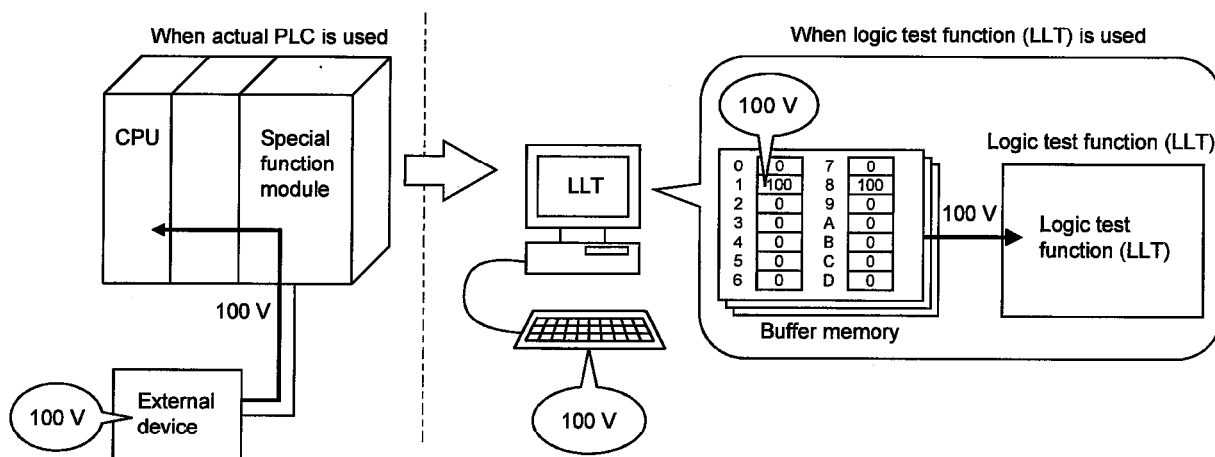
When actual PLC is used

CPU

Special function module

100 V

100 V

External device

When logic test function (LLT) is used

LLT

100 V

| | | | |
|---|---|---|---|
| 0 | 0 | 7 | 0 |
| 1 | 100 | 8 | 100 |
| 2 | 0 | 9 | 0 |
| 3 | 0 | A | 0 |
| 4 | 0 | B | 0 |
| 5 | 0 | C | 0 |
| 6 | 0 | D | 0 |

Buffer memory

100 V

Logic test function (LLT)

Logic test function (LLT)

100 V